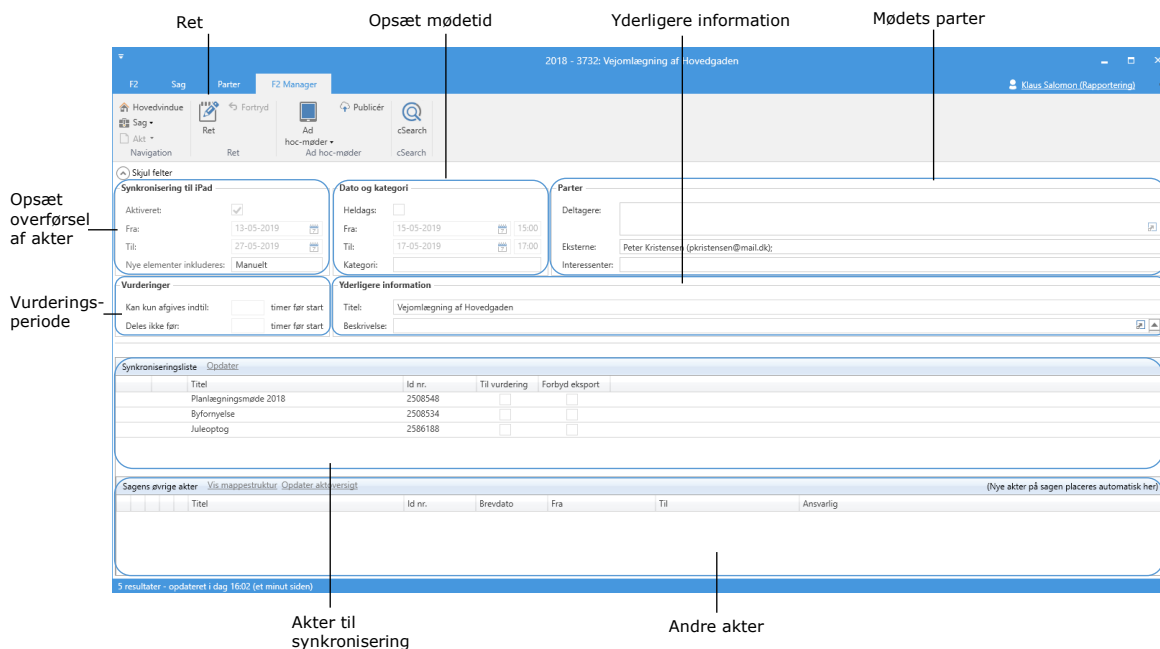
Ret

Opsæt mødetid

Yderligere information

Mødets parter

2018 - 3732: Vejomlægning af Hovedgaden

F2 Sag Parter F2 Manager

Klaus Salomon (Rapportering)

Hovedvindue
Sag
Akt
Navigation

Ret
Fortryd
Ret

Ad hoc-møder
Publicér
Ad hoc-møder

cSearch
cSearch

Skjul felter

Opsæt overførsel af akter

Synkronisering til iPad
Aktiveret:
Fra: 13-05-2019
Til: 27-05-2019
Nye elementer inkluderes: Manuelt

Dato og kategori
Heldags:
Fra: 15-05-2019 15:00
Til: 17-05-2019 17:00
Kategori:

Parter
Deltagere:
Eksterne: Peter Kristensen (pkristensen@mail.dk);
Interessenter:

Vurderings-periode

Vurderinger
Kan kun afgives indtil: timer før start
Deles ikke før: timer før start

Yderligere information
Titel: Vejomlægning af Hovedgaden
Beskrivelse:

Synkroniseringsliste Opdater

| Titel | Id nr. | Til vurdering | Forbyd eksport |
|---|---|---|---|
| Planlægningsmøde 2018 | 2508548 | | |
| Byfornyelse | 2508534 | | |
| Juleoptog | 2586188 | | |

Sagens øvrige akter Vis mappestruktur Opdater aktoversigt (Nye akter på sagen placeres automatisk her)

| Titel | Id nr. | Brevdato | Fra | Til | Ansvarlig |
|---|---|---|---|---|---|

5 resultater - opdateret i dag 16:02 (et minut siden)

Akter til synkronisering

Andre akter